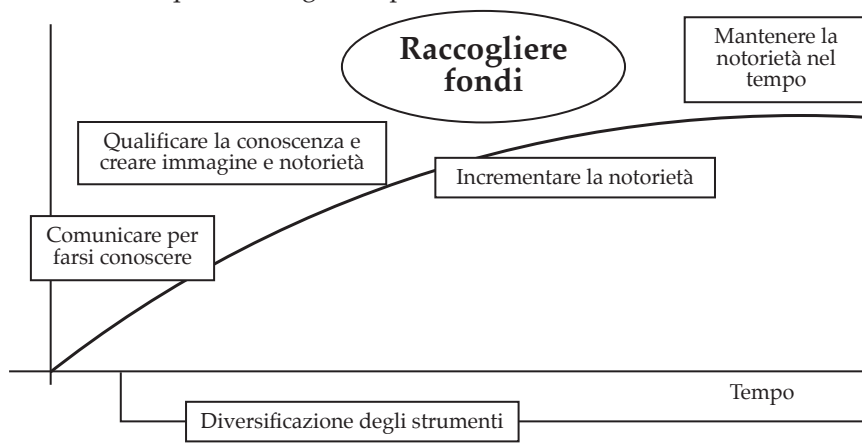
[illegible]

Raccogliere fondi

Mantenere la notorietà nel tempo

Qualificare la conoscenza e creare immagine e notorietà

Incrementare la notorietà

Comunicare per farsi conoscere

Tempo

Diversificazione degli strumenti